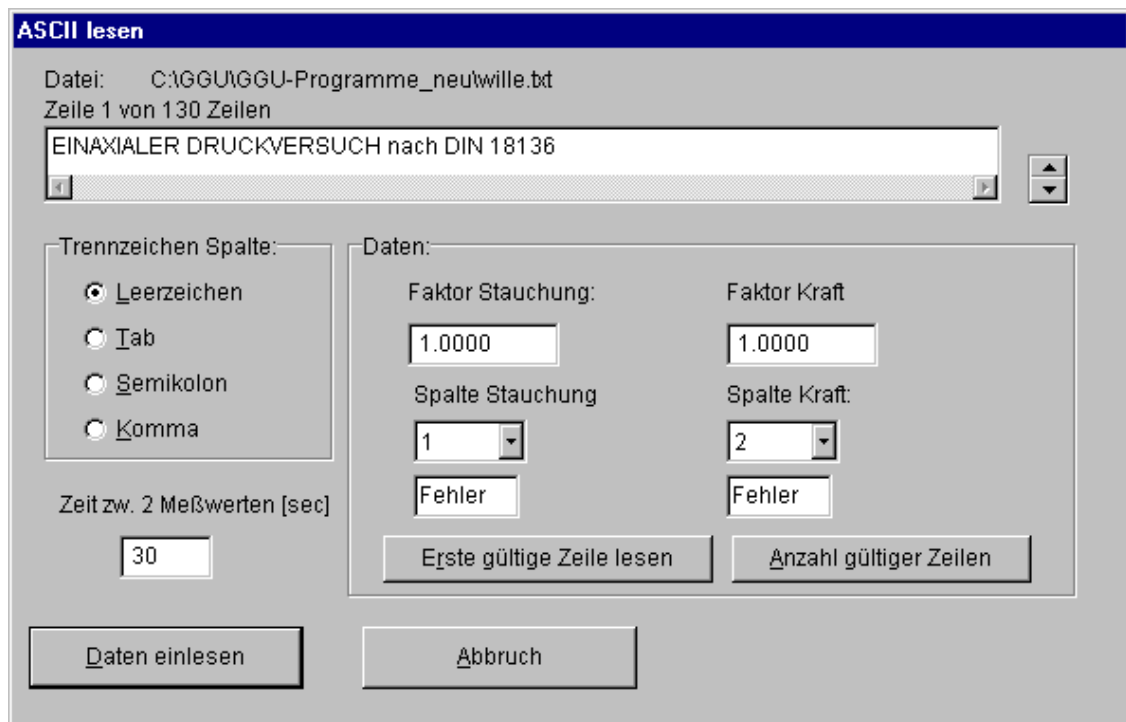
ASCII lesen

Datei: C:\GGU\GGU-Programme_neu\wille.txt

Zeile 1 von 130 Zeilen

EINAXIALER DRUCKVERSUCH nach DIN 18136

Trennzeichen Spalte:

Leerzeichen

Tab

Semikolon

Komma

Zeit zw. 2 Meßwerten [sec]

30

Daten:

Faktor Stauchung:

1.0000

Spalte Stauchung

1

Fehler

Faktor Kraft

1.0000

Spalte Kraft:

2

Fehler

Erste gültige Zeile lesen

Anzahl gültiger Zeilen

Daten einlesen

Abbruch